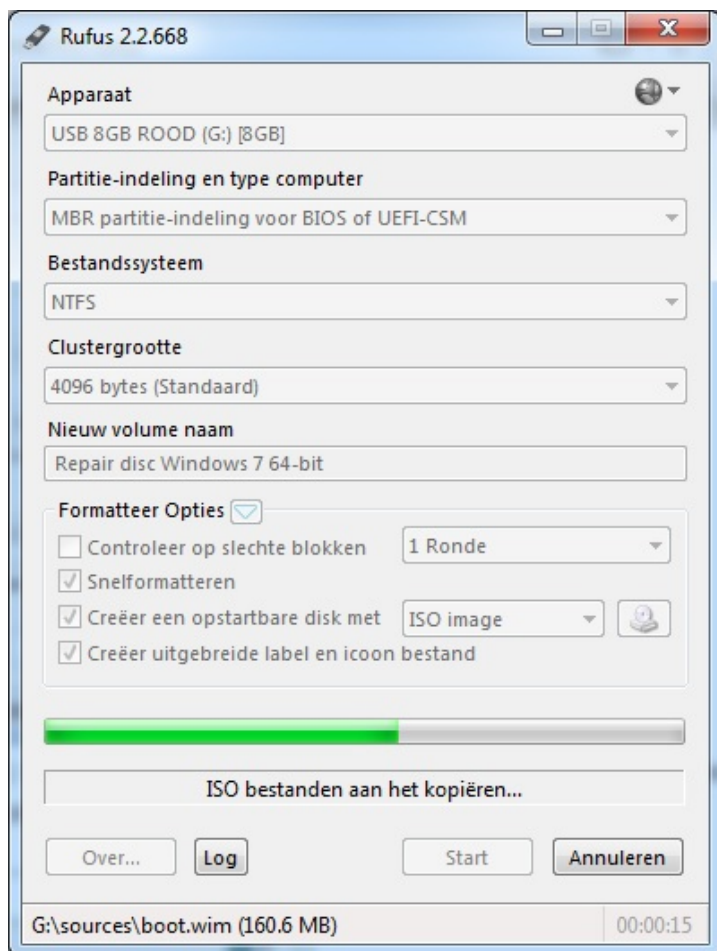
Rufus 2.2.668

Apparaat

USB 8GB ROOD (G:) [8GB]

Partitie-indeling en type computer

MBR partitie-indeling voor BIOS of UEFI-CSM

Bestandssysteem

NTFS

Clustergrootte

4096 bytes (Standaard)

Nieuw volume naam

Repair disc Windows 7 64-bit

Formatteer Opties

Controleer op slechte blokken

1 Ronde

Snelformatteren

Creëer een opstartbare disk met

ISO image

Creëer uitgebreide label en icoon bestand

ISO bestanden aan het kopiëren...

Over...

Log

Start

Annuleren

G:\sources\boot.wim (160.6 MB)

00:00:15